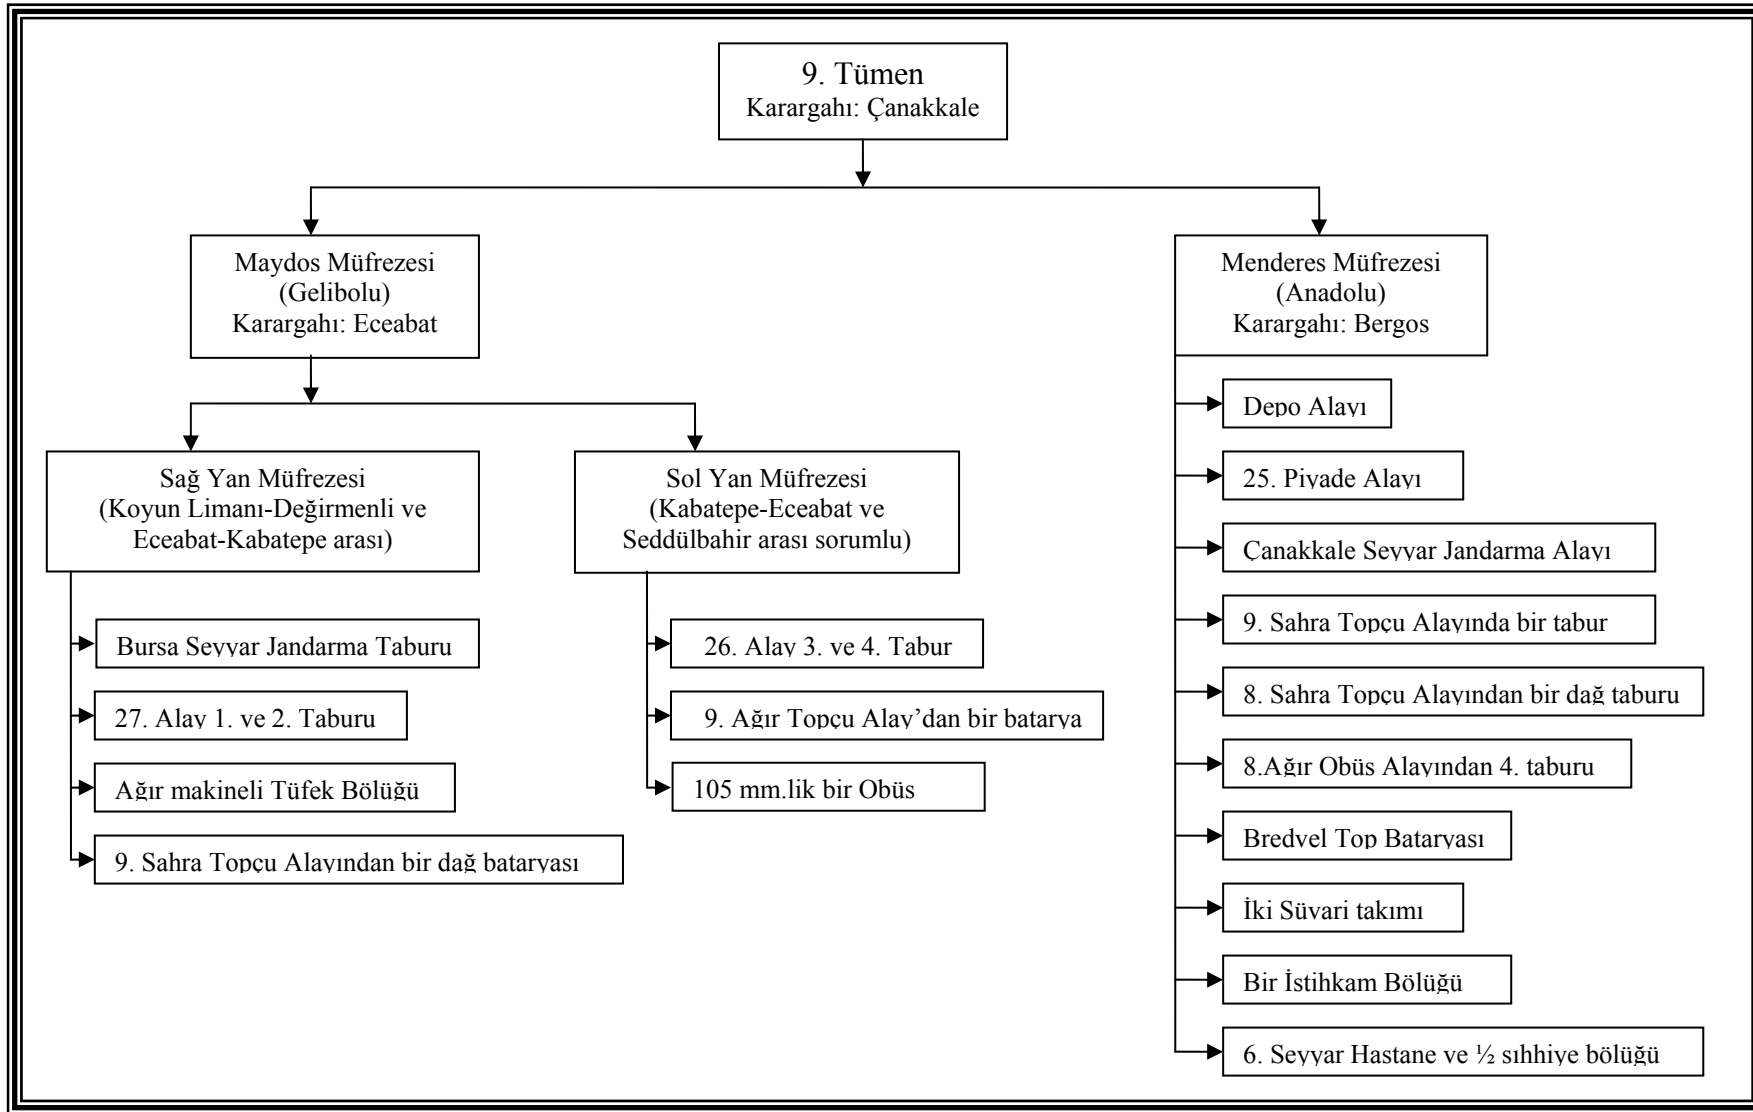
9. Tümen
Karargahı: Çanakkale

Maydos Müfrezesi
(Gelibolu)
Karargahı: Eceabat

Sağ Yan Müfrezesi
(Koyun Limanı-Değirmenli ve Eceabat-Kabatepe arası)

Bursa Seyyar Jandarma Taburu

27. Alay 1. ve 2. Taburu

Ağır makineli Tüfek Bölüğü

9. Sahra Topçu Alayından bir dağ bataryası

Sol Yan Müfrezesi
(Kabatepe-Eceabat ve Seddülbahir arası sorumlu)

26. Alay 3. ve 4. Tabur

9. Ağır Topçu Alay'dan bir batarya

105 mm.lik bir Obüs

Menderes Müfrezesi
(Anadolu)
Karargahı: Bergos

Depo Alayı

25. Piyade Alayı

Çanakkale Seyyar Jandarma Alayı

9. Sahra Topçu Alayında bir tabur

8. Sahra Topçu Alayından bir dağ taburu

8.Ağır Obüs Alayından 4. taburu

Bredvel Top Bataryası

İki Süvari takımı

Bir İstihkam Bölüğü

6. Seyyar Hastane ve ½ sıhhiye bölüğü